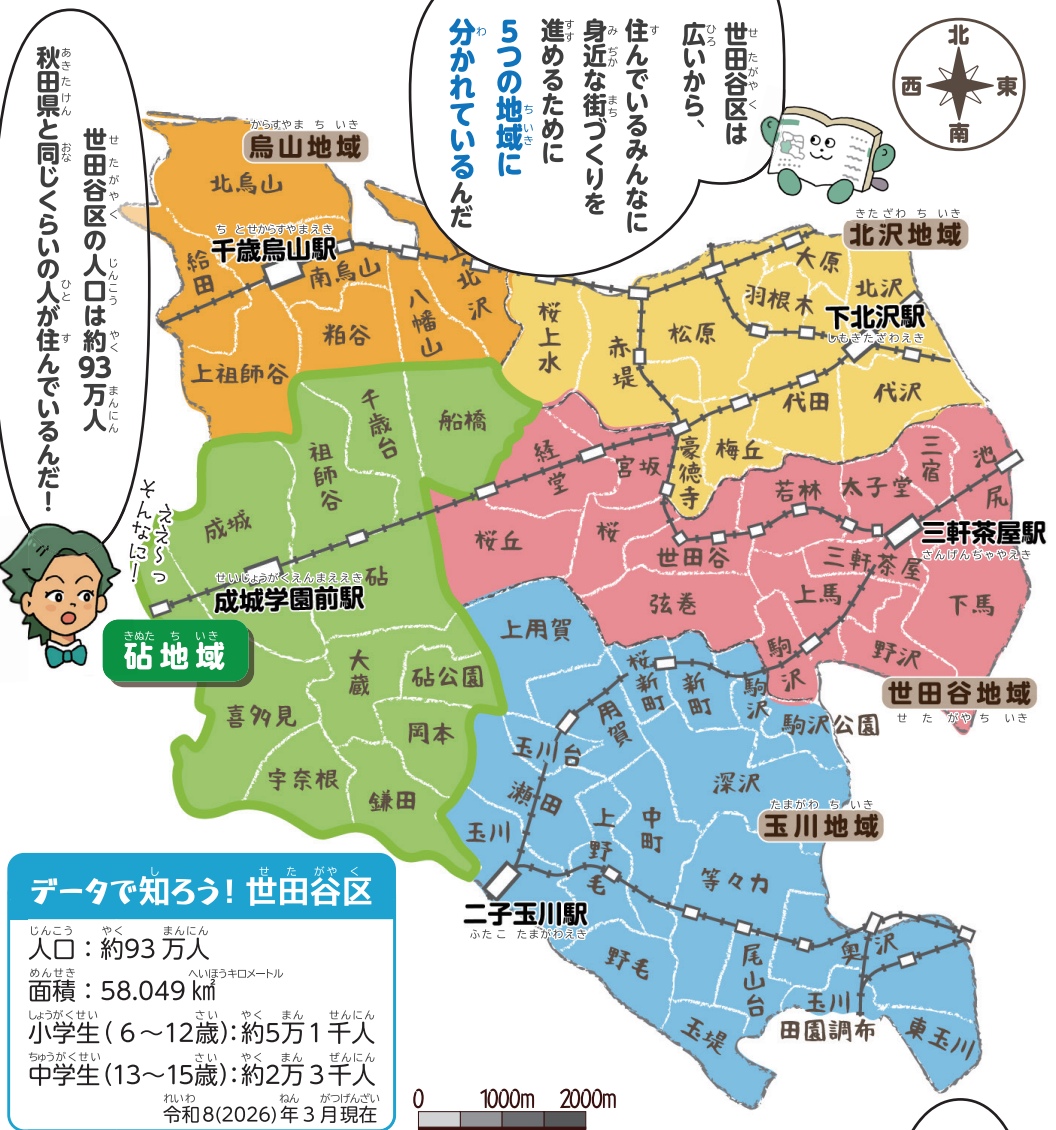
世田谷区の人口は約93万人
秋田県と同じくらいの人が住んでいるんだ!

世田谷区は広いから、住んでいるみんなに身近な街づくりを進めるために5つの地域に分かれているんだ

北
西
東
南

ええ〜っそんなに!

烏山地域
北烏山
給田
千歳烏山駅
南烏山
粕谷
八幡山
北沢
上祖師谷

北沢地域
大原
北沢
羽根木
下北沢駅
松原
赤堤
桜上水
代田
代沢

砧地域
千歳台
祖師谷
船橋
成城
砧
成城学園前駅
大蔵
砧公園
喜多見
岡本
宇奈根
鎌田

世田谷地域
経堂
宮坂
豪徳寺
梅丘
桜丘
桜
若林
太子堂
三宿
池尻
三軒茶屋駅
世田谷
弦巻
三軒茶屋
上馬
下馬
駒沢
野沢

玉川地域
上用賀
桜新町
新町
駒沢
駒沢公園
用賀
玉川台
瀬田
玉川
上野毛
中町
深沢
等々力
二子玉川駅
野毛
尾山台
奥沢
玉堤
玉川田園調布
東玉川

データで知ろう! 世田谷区
人口:約93万人
面積:58.049㎢
小学生(6〜12歳):約5万1千人
中学生(13〜15歳):約2万3千人
令和8(2026)年3月現在

0 1000m 2000m